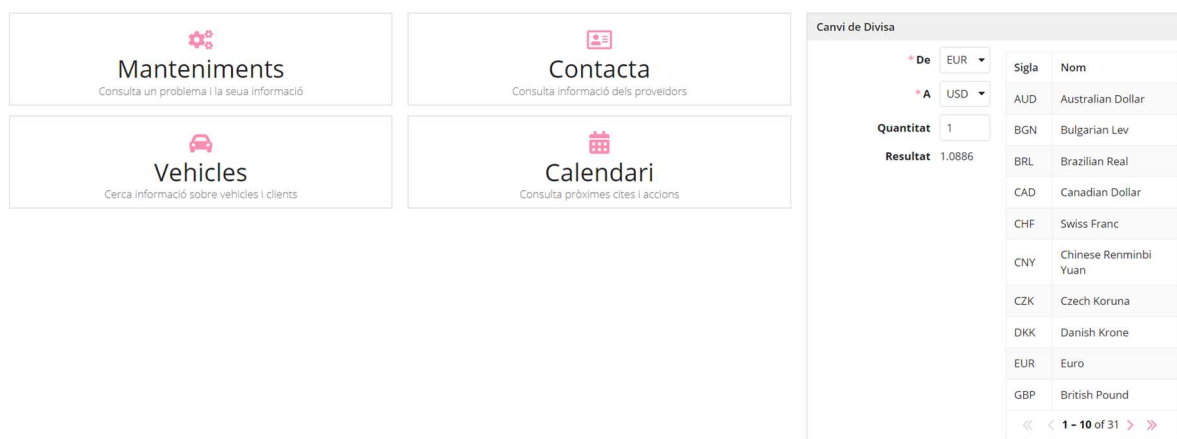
Manteniments
Consulta un problema i la seua informació

Contacta
Consulta informació dels proveïdors

Vehicles
Cerca informació sobre vehicles i clients

Calendari
Consulta pròximes cites i accions

Canvi de Divisa

* De EUR
* A USD
Quantitat 1
Resultat 1.0886

| Sigla | Nom |
|---|---|
| AUD | Australian Dollar |
| BGN | Bulgarian Lev |
| BRL | Brazilian Real |
| CAD | Canadian Dollar |
| CHF | Swiss Franc |
| CNY | Chinese Renminbi Yuan |
| CZK | Czech Koruna |
| DKK | Danish Krone |
| EUR | Euro |
| GBP | British Pound |

« ‹ 1 – 10 of 31 › »